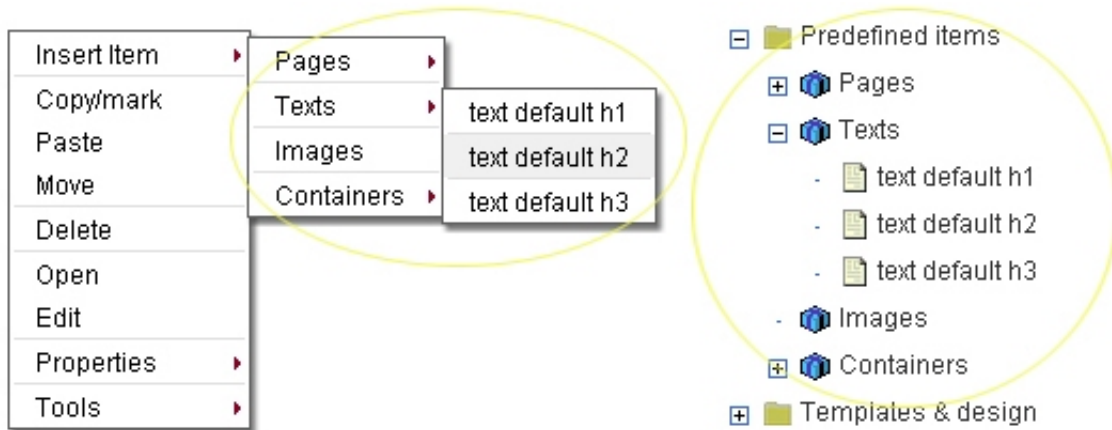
Insert Item
Copy/mark
Paste
Move
Delete
Open
Edit
Properties
Tools

Pages
Texts
Images
Containers

text default h1
text default h2
text default h3

Predefined items
Pages
Texts
text default h1
text default h2
text default h3
Images
Containers
Templates & design